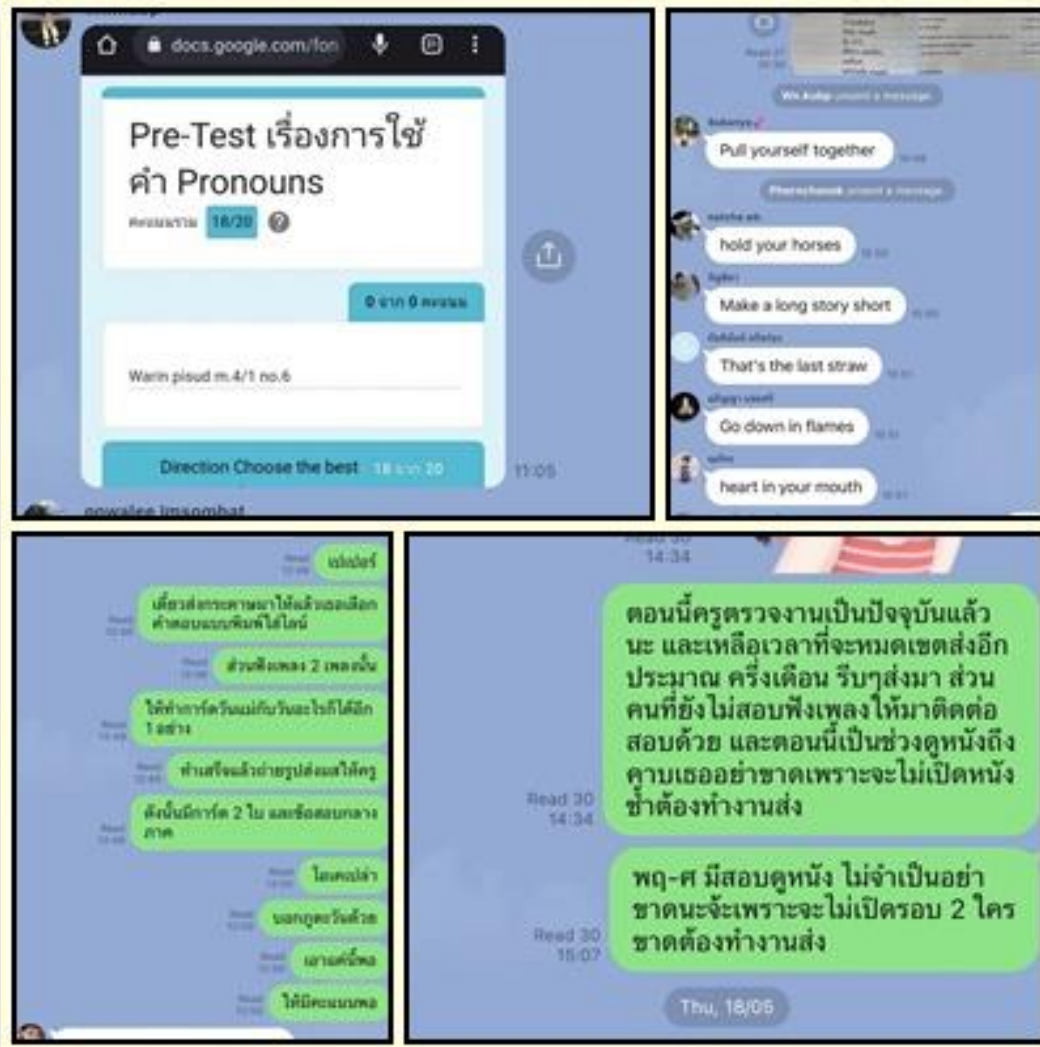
docs.google.com/fon

Pre-Test เรื่องการใช้คำ Pronouns

คะแนนรวม 18/20

0 จาก 0 คะแนน

Warin pisud m.4/1 no.6

Direction Choose the best 18 จาก 20

11:05

nowalee limsombat

Pull yourself together

hold your horses

Make a long story short

That's the last straw

Go down in flames

heart in your mouth

Read เปเปอร์

Read เดี๋ยวส่งกระดาษมาให้แล้วเธอเลือกคำตอบแบบพิมพ์ใส่ไลน์

Read ส่วนฟังเพลง 2 เพลงนั้น

Read ให้ทำการ์ดวันแม่กับวันอะไรก็ได้อีก 1 อย่าง

Read ทำเสร็จแล้วถ่ายรูปส่งมาให้ครู

Read ดังนั้นมีการ์ด 2 ใบ และข้อสอบกลางภาค

Read ไอคอนเปล่า

Read บอกยูคะวันด้วย

Read เอาแค่นี้พอ

Read ให้มีคะแนนพอ

14:34

ตอนนี้ครูตรวจงานเป็นปัจจุบันแล้วนะ และเหลือเวลาที่จะหมดเขตส่งอีกประมาณ ครึ่งเดือน รีบๆส่งมา ส่วนคนที่ยังไม่สอบฟังเพลงให้มาติดต่อสอบด้วย และตอนนี้เป็นช่วงดูหนังถึงคาบเธออย่าขาดเพราะจะไม่เปิดหนังซ้ำต้องทำงานส่ง

Read 30 14:34

พฤ-ศ มีสอบดูหนัง ไม่จำเป็นอย่าขาดนะจ๊ะเพราะจะไม่เปิดรอบ 2 ใครขาดต้องทำงานส่ง

Read 30 15:07

Thu, 18/05